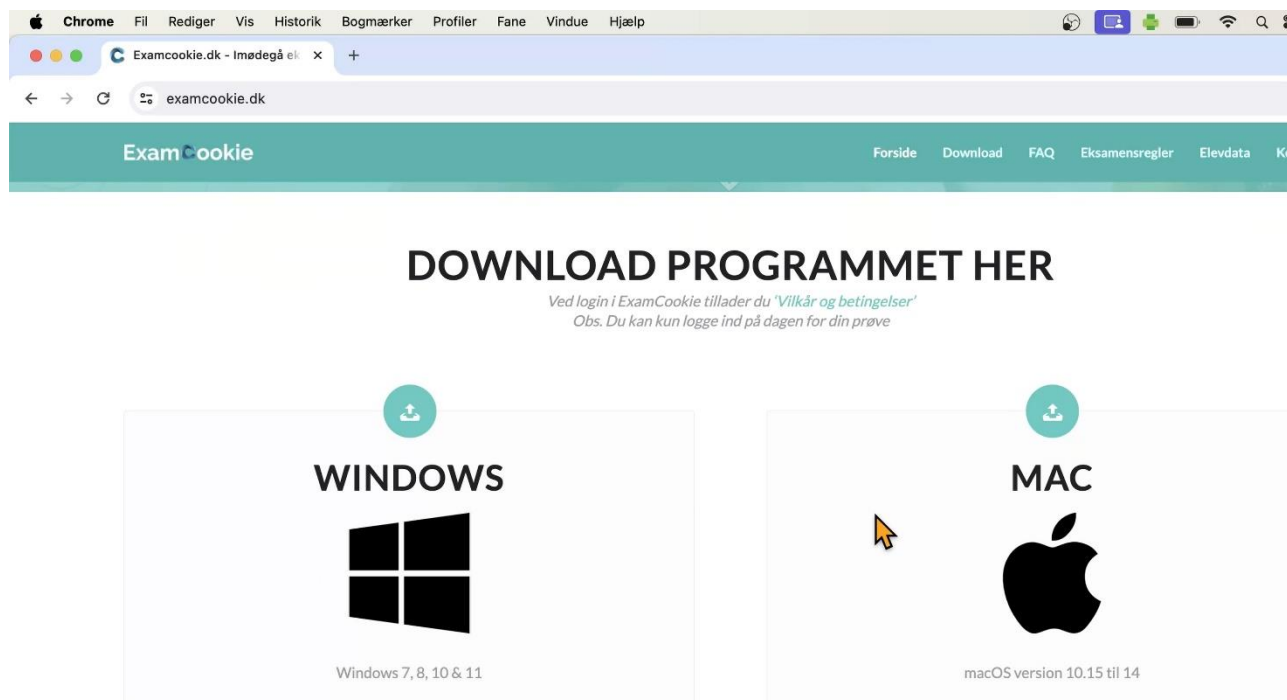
Chrome Fil Rediger Vis Historik Bogmærker Profiler Fane Vindue Hjælp

Examcookie.dk - Imødegå ek ×
+

examcookie.dk

ExamCookie

Forside Download FAQ Eksamensregler Elevdata K

DOWNLOAD PROGRAMMET HER

Ved login i ExamCookie tillader du 'Vilkår og betingelser'
Obs. Du kan kun logge ind på dagen for din prøve

WINDOWS

Windows 7, 8, 10 & 11

MAC

macOS version 10.15 til 14